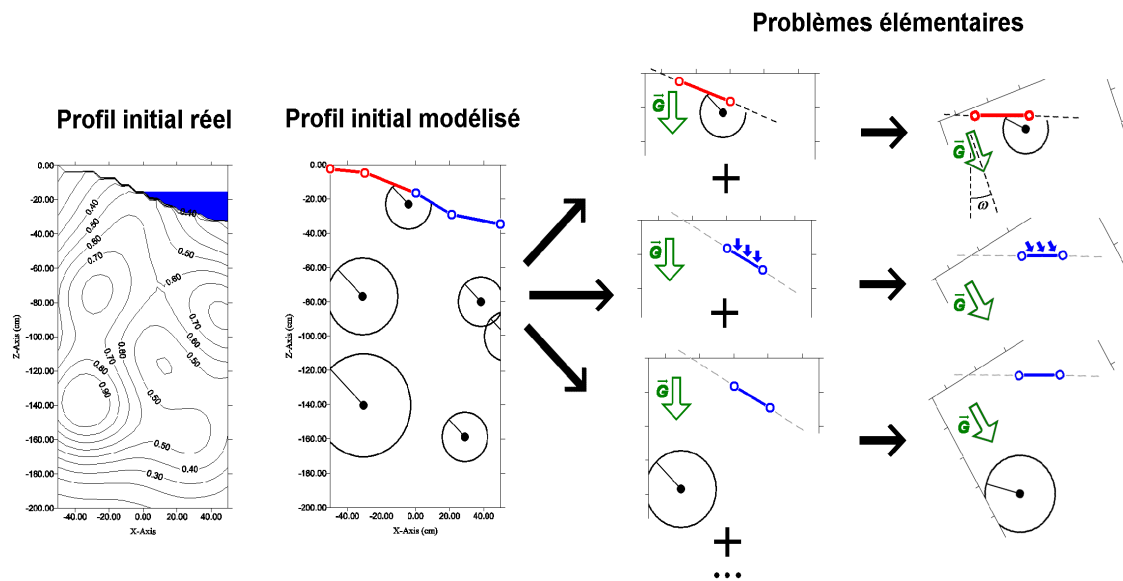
Problèmes élémentaires

Profil initial réel

0.00
-20.00
-40.00
-60.00
-80.00
-100.00
-120.00
-140.00
-160.00
-180.00
-200.00
Z-Axis (cm)
-40.00 -20.00 0.00 20.00 40.00
X-Axis
0.40 0.50 0.60 0.70 0.80 0.90 0.10 0.60 0.70 0.50 0.40 0.30 0.80 0.90 0.60 0.50

Profil initial modélisé

0.00
-20.00
-40.00
-60.00
-80.00
-100.00
-120.00
-140.00
-160.00
-180.00
-200.00
Z-Axis (cm)
-40.00 -20.00 0.00 20.00 40.00
X-Axis (cm)

$\vec{G}$
+
$\vec{G}$
+
$\vec{G}$
+
...

$\vec{G}$
$\omega$
$\vec{G}$
$\vec{G}$